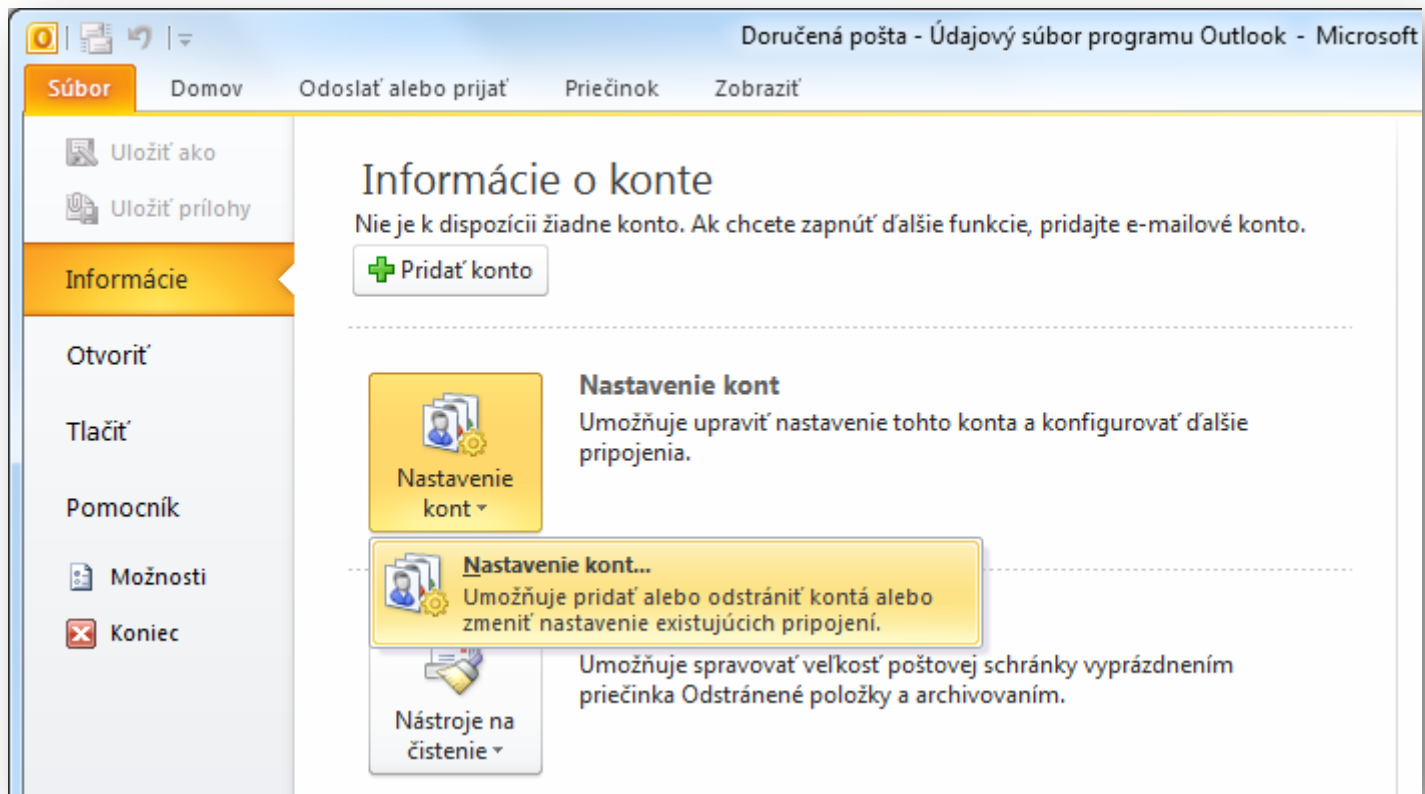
Doručená pošta - Údajový súbor programu Outlook - Microsoft

Súbor
Domov
Odoslať alebo prijať
Priečinok
Zobraziť

Uložiť ako
Uložiť prílohy
Informácie
Otvoriť
Tlačiť
Pomocník
Možnosti
Koniec

Informácie o konte
Nie je k dispozícii žiadne konto. Ak chcete zapnúť ďalšie funkcie, pridajte e-mailové konto.

Pridať konto

Nastavenie kont

Nastavenie kont
Umožňuje upraviť nastavenie tohto konta a konfigurovať ďalšie pripojenia.

Nastavenie kont...
Umožňuje pridať alebo odstrániť kontá alebo zmeniť nastavenie existujúcich pripojení.

Umožňuje spravovať veľkosť poštovej schránky vyprázdnením priečinka Odstránené položky a archivovaním.

Nástroje na čistenie